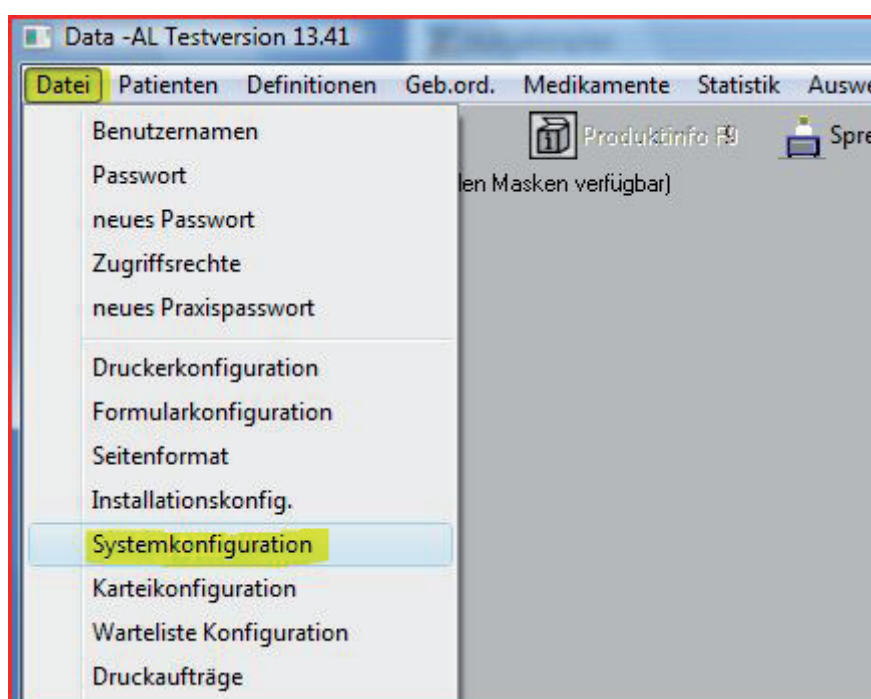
Data -AL Testversion 13.41

Datei Patienten Definitionen Geb.ord. Medikamente Statistik Auswe

Produktinfo F9 Spre

len Masken verfügbar)

Benutzernamen
Passwort
neues Passwort
Zugriffsrechte
neues Praxispasswort

Druckerkonfiguration
Formularkonfiguration
Seitenformat
Installationskonfig.
Systemkonfiguration
Karteikonfiguration
Warteliste Konfiguration
Druckaufträge